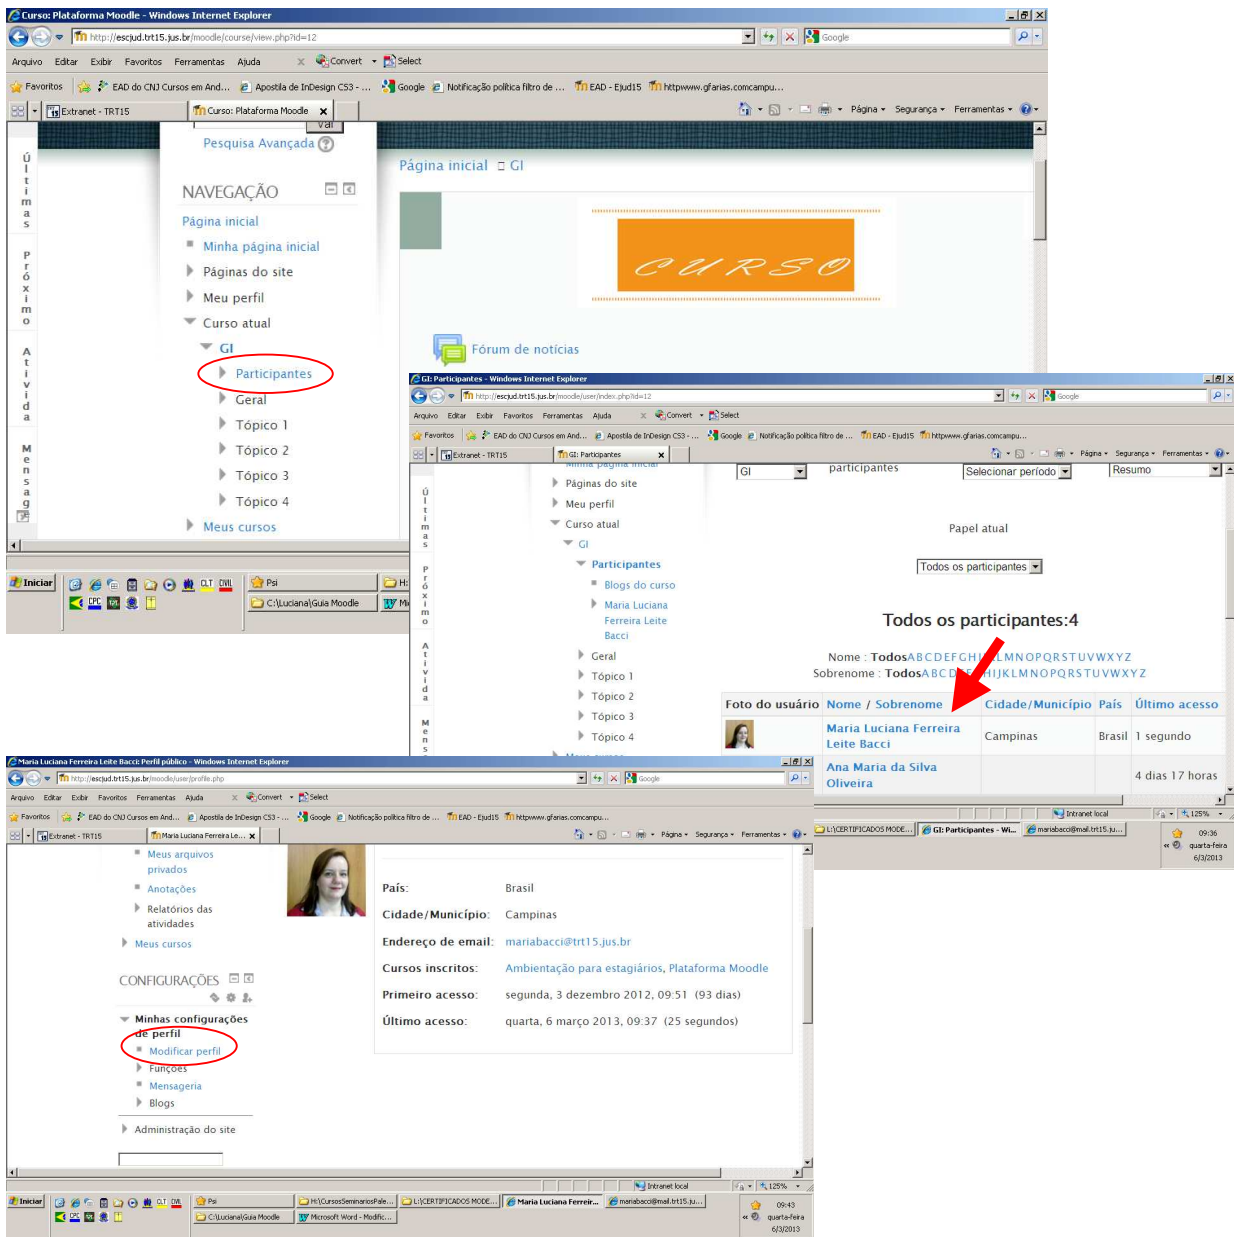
Curso: Plataforma Moodle - Windows Internet Explorer

http://escjud.trt15.jus.br/moodle/course/view.php?id=12

Google

Arquivo Editar Exibir Favoritos Ferramentas Ajuda

Convert Select

Favoritos EAD do CNJ Cursos em And... Apostila de InDesign CS3 - ... Google Notificação política filtro de ... EAD - Ejud15 httpwww.gfarias.comcampu...

Extranet - TRT15 Curso: Plataforma Moodle

Página Segurança Ferramentas

Últimas Próximo Atividade Mensagem

Pesquisa Avançada

NAVEGAÇÃO

Página inicial
Minha página inicial
Páginas do site
Meu perfil
Curso atual
GI
Participantes
Geral
Tópico 1
Tópico 2
Tópico 3
Tópico 4
Meus cursos

Página inicial GI

CURSO

Fórum de notícias

Iniciar Psi C:\Luciana\Guia Moodle

GI: Participantes - Windows Internet Explorer

http://escjud.trt15.jus.br/moodle/user/index.php?id=12

Google

Arquivo Editar Exibir Favoritos Ferramentas Ajuda

Convert Select

Favoritos EAD do CNJ Cursos em And... Apostila de InDesign CS3 - ... Google Notificação política filtro de ... EAD - Ejud15 httpwww.gfarias.comcampu...

Extranet - TRT15 GI: Participantes

Página Segurança Ferramentas

Últimas Próximo Atividade Mensagens

Minha página inicial
Páginas do site
Meu perfil
Curso atual
GI
Participantes
Blogs do curso
Maria Luciana Ferreira Leite Bacci
Geral
Tópico 1
Tópico 2
Tópico 3
Tópico 4

GI participantes Selecionar período Resumo

Papel atual

Todos os participantes

Todos os participantes:4

Nome : Todos A B C D E F G H I J K L M N O P Q R S T U V W X Y Z
Sobrenome : Todos A B C D E F G H I J K L M N O P Q R S T U V W X Y Z

| Foto do usuário | Nome / Sobrenome | Cidade/Município | País | Último acesso |
|---|---|---|---|---|
| | Maria Luciana Ferreira Leite Bacci | Campinas | Brasil | 1 segundo |
| | Ana Maria da Silva Oliveira | | | 4 dias 17 horas |

Intranet local 125%

L:\CERTIFICADOS MODE... GI: Participantes - Wi... mariabacci@mail.trt15.ju...

09:36 quarta-feira 6/3/2013

Maria Luciana Ferreira Leite Bacci: Perfil público - Windows Internet Explorer

http://escjud.trt15.jus.br/moodle/user/profile.php

Google

Arquivo Editar Exibir Favoritos Ferramentas Ajuda

Convert Select

Favoritos EAD do CNJ Cursos em And... Apostila de InDesign CS3 - ... Google Notificação política filtro de ... EAD - Ejud15 httpwww.gfarias.comcampu...

Extranet - TRT15 Maria Luciana Ferreira Le...

Página Segurança Ferramentas

Meus arquivos privados
Anotações
Relatórios das atividades
Meus cursos

CONFIGURAÇÕES

Minhas configurações de perfil
Modificar perfil
Funções
Mensageria
Blogs

Administração do site

País: Brasil
Cidade/Município: Campinas
Endereço de email: mariabacci@trt15.jus.br
Cursos inscritos: Ambientação para estagiários, Plataforma Moodle
Primeiro acesso: segunda, 3 dezembro 2012, 09:51 (93 dias)
Último acesso: quarta, 6 março 2013, 09:37 (25 segundos)

Intranet local 125%

Iniciar Psi H:\Cursos\SeminariosPale... L:\CERTIFICADOS MODE... Maria Luciana Ferreir... mariabacci@mail.trt15.ju... C:\Luciana\Guia Moodle Microsoft Word - Modific...

09:43 quarta-feira 6/3/2013